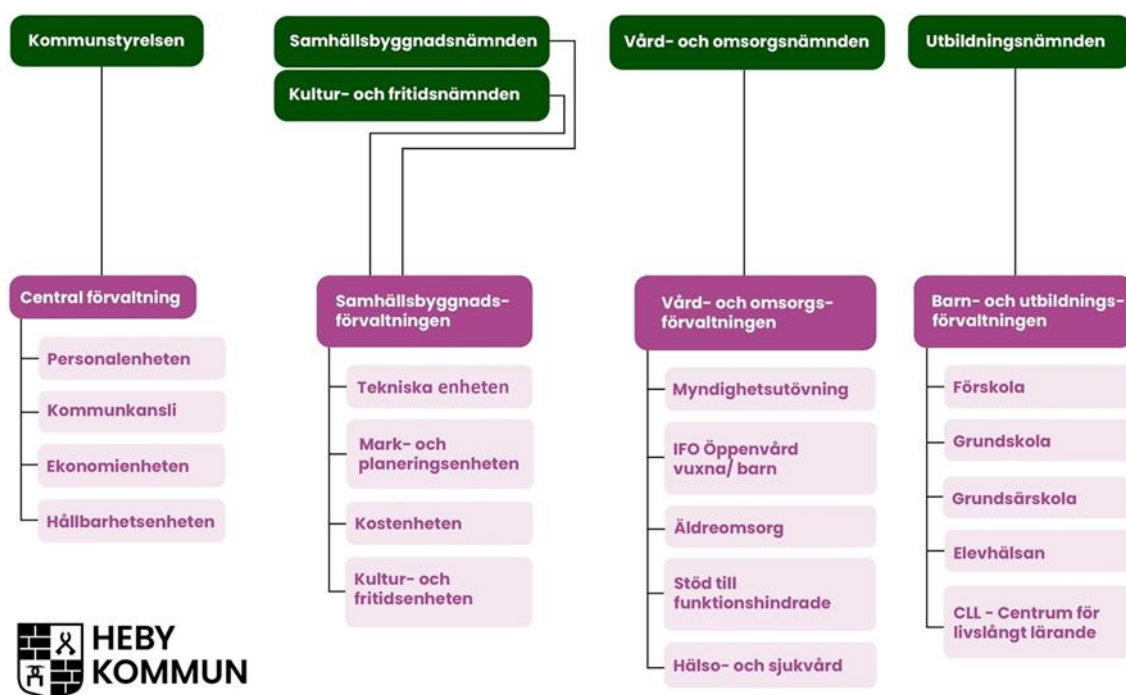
Kommunstyrelsen

Central förvaltning

Personalenheten

Kommunkansli

Ekonomienheten

Hållbarhetsenheten

Samhällsbyggnadsnämnden

Kultur- och fritidsnämnden

Samhällsbyggnadsförvaltningen

Tekniska enheten

Mark- och planeringsenheten

Kostenheten

Kultur- och fritidsenheten

Vård- och omsorgsnämnden

Vård- och omsorgsförvaltningen

Myndighetsutövning

IFO Öppenvård vuxna/ barn

Äldreomsorg

Stöd till funktionshindrade

Hälso- och sjukvård

Utbildningsnämnden

Barn- och utbildningsförvaltningen

Förskola

Grundskola

Grundsärskola

Elevhälsan

CLL - Centrum för livslångt lärande

HEBY KOMMUN